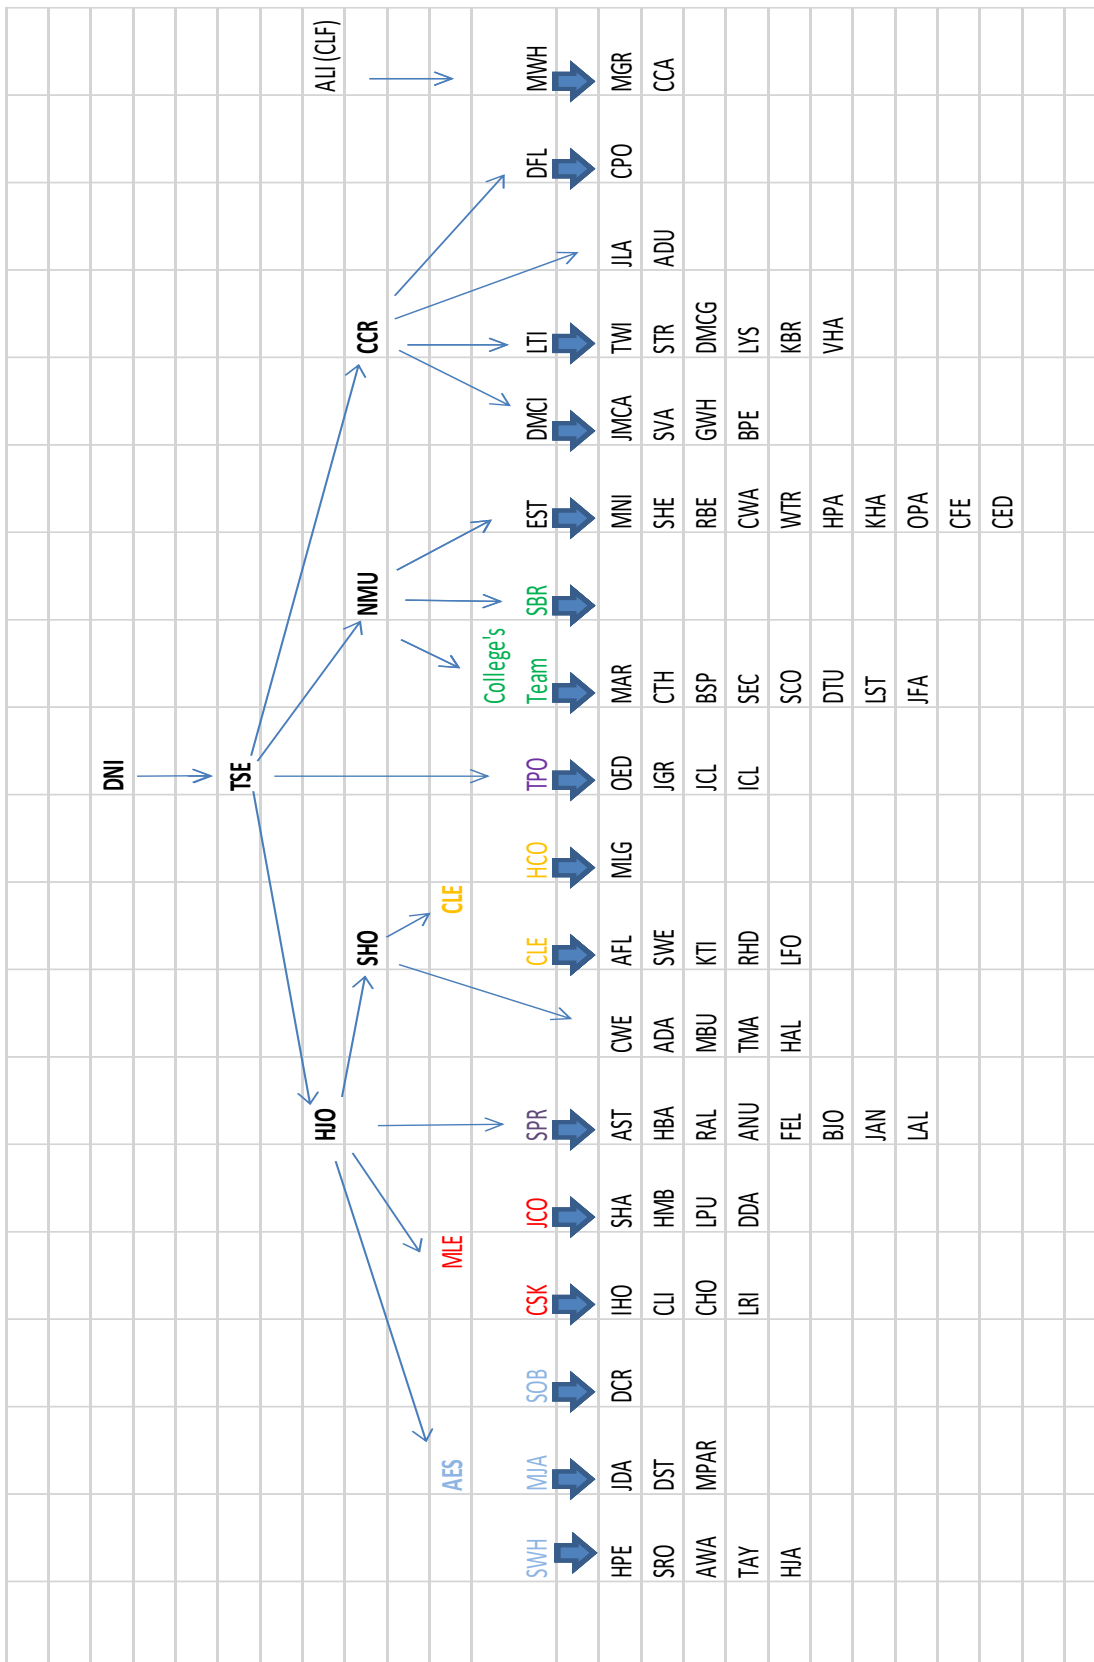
DNI

TSE

CCR

NMU

SHO

HJO

ALI (CLF)

CLE

MLE

AES

MWH
MGR
CCA

DFL
CPO

JLA
ADU

LTI
TWI
STR
DMCG
LYS
KBR
VHA

DMCI
JMCA
SVA
GWH
BPE

EST
MNI
SHE
RBE
CWA
WTR
HPA
KHA
OPA
CFE
CED

SBR

College's Team
MAR
CTH
BSP
SEC
SCO
DTU
LST
JFA

TPO
OED
JGR
JCL
ICL

HCO
MLG

CLE
AFL
SWE
KTI
RHD
LFO

CWE
ADA
MBU
TMA
HAL

SPR
AST
HBA
RAL
ANU
FEL
BJO
JAN
LAL

JCO
SHA
HMB
LPU
DDA

CSK
IHO
CLI
CHO
LRI

SOB
DCR

MJA
JDA
DST
MPAR

SWH
HPE
SRO
AWA
TAY
HJA